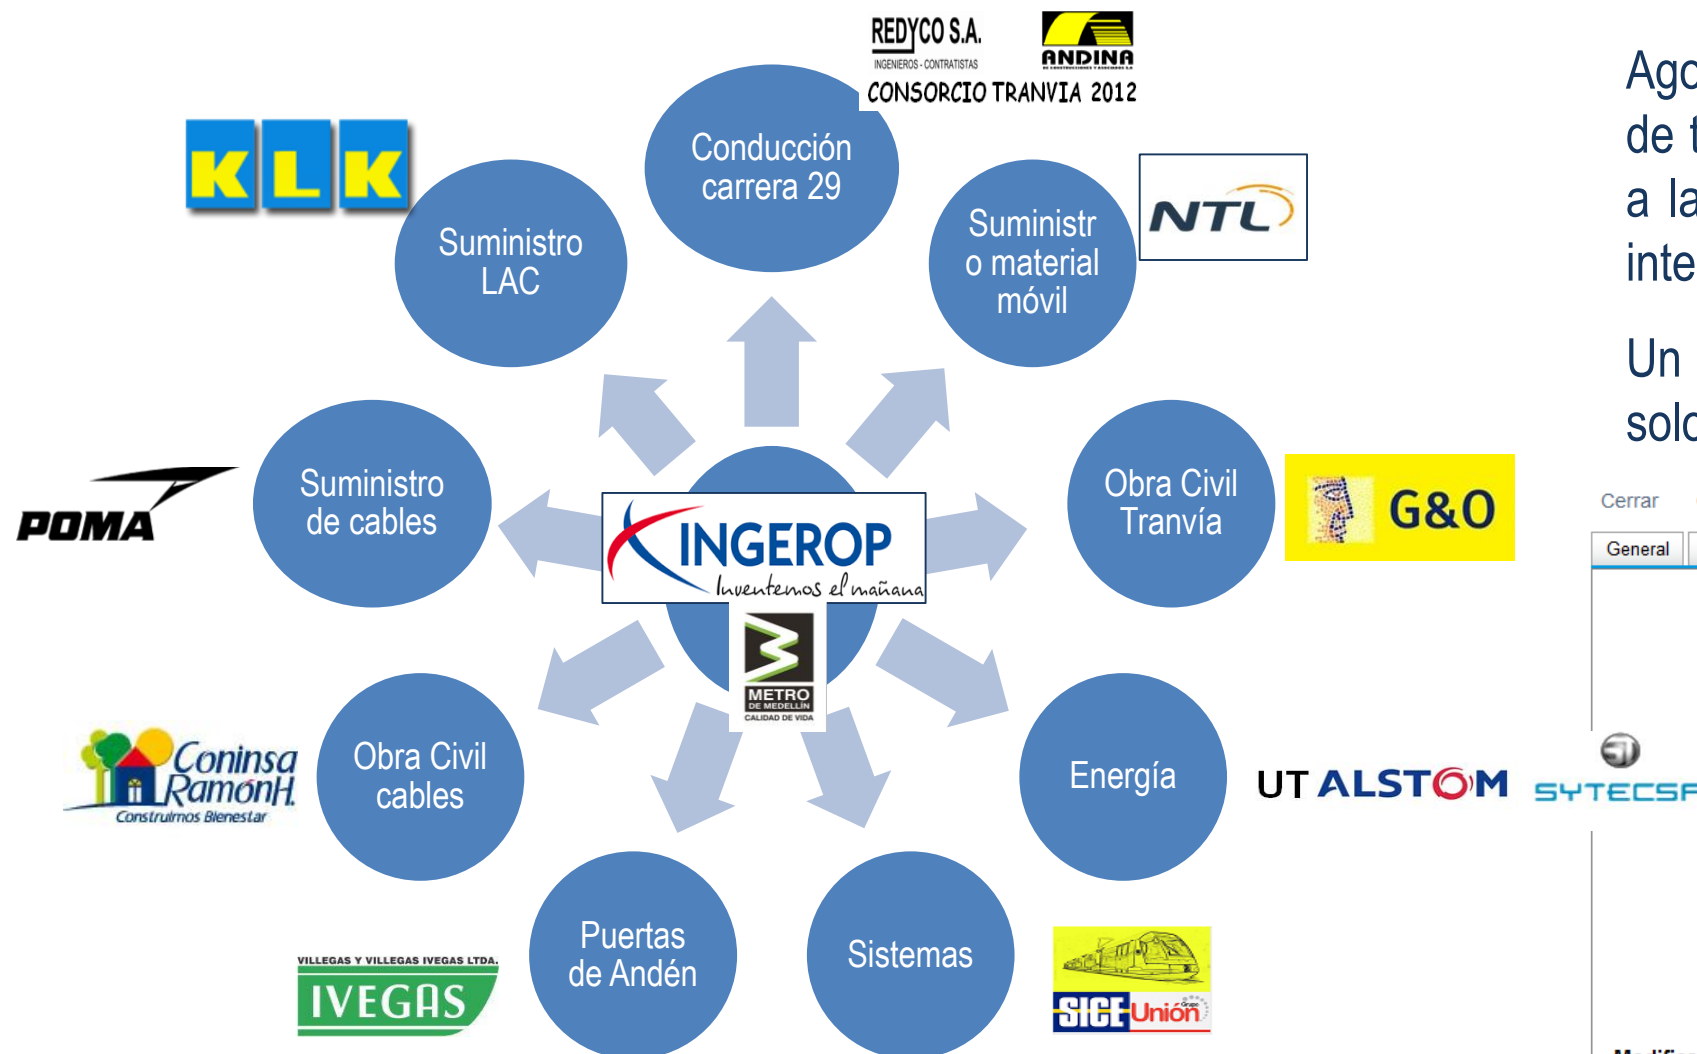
REDYCO S.A.
INGENIEROS - CONTRATISTAS
ANDINA
CONSORCIO TRANVIA 2012

KLK

Conducción carrera 29

Suministro LAC

Suministro material móvil

NTL

POMA

Suministro de cables

INGEROP
Inventemos el mañana

METRO DE MEDELLÍN
CALIDAD DE VIDA

Obra Civil Tranvía

G&O

Coninsa RamonH.
Construimos Bienestar

Obra Civil cables

Energía

UT ALSTOM

SYTECSA

Puertas de Andén

Sistemas

VILLEGAS Y VILLEGAS IVEGAS LTDA.
IVEGAS

SICE Grupo Unión

Ago
de t
a la
inte

Un
solo

Cerrar

General